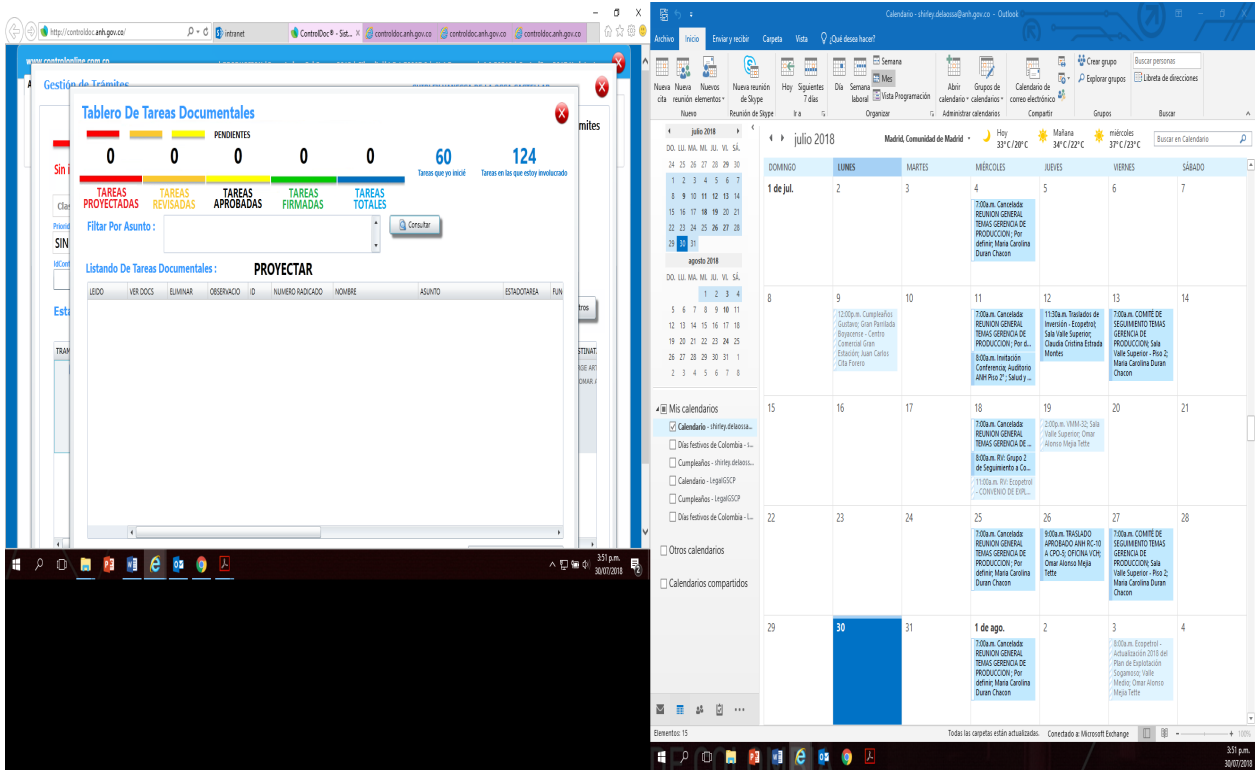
http://controldoc.anh.gov.co/ | intranet | ControlDoc® - Sist... | controldoc.anh.gov.co | controldoc.anh.gov.co | controldoc.anh.gov.co

www.controlonline.com.co

Gestión de Trámites

Tablero De Tareas Documentales

PENDIENTES

0 0 0 0 0 60 124

Tareas que yo inicié | Tareas en las que estoy involucrado

TAREAS PROYECTADAS | TAREAS REVISADAS | TAREAS APROBADAS | TAREAS FIRMADAS | TAREAS TOTALES

Filtar Por Asunto :

Consultar

Listando De Tareas Documentales : PROYECTAR

| LEIDO | VER DOCS | ELIMINAR | OBSERVACIO | ID | NUMERO RADICADO | NOMBRE | ASUNTO | ESTADOTAREA | FUN |
|---|---|---|---|---|---|---|---|---|---|

3:51 p.m. 30/07/2018

Calendario - shirley.delaossa@anh.gov.co - Outlook

Archivo | Inicio | Enviar y recibir | Carpeta | Vista | ¿Qué desea hacer?

Nueva cita | Nueva reunión | Nuevos elementos | Nueva reunión de Skype | Hoy | Siguientes 7 días | Día | Semana laboral | Semana | Mes | Vista Programación | Abrir calendario | Grupos de calendarios | Calendario de correo electrónico | Crear grupo | Explorar grupos | Buscar personas | Libreta de direcciones

Nuevo | Reunión de Skype | Ir a | Organizar | Administrar calendarios | Compartir | Grupos | Buscar

julio 2018

DO. LU. MA. MI. JU. VI. SÁ.
24 25 26 27 28 29 30
1 2 3 4 5 6 7
8 9 10 11 12 13 14
15 16 17 18 19 20 21
22 23 24 25 26 27 28
29 30 31

agosto 2018
DO. LU. MA. MI. JU. VI. SÁ.
1 2 3 4
5 6 7 8 9 10 11
12 13 14 15 16 17 18
19 20 21 22 23 24 25
26 27 28 29 30 31 1
2 3 4 5 6 7 8

Mis calendarios
Calendario - shirley.delaossa...
Días festivos de Colombia - s...
Cumpleaños - shirley.delaoss...
Calendario - LegalGSCP
Cumpleaños - LegalGSCP
Días festivos de Colombia - l...
Otros calendarios
Calendarios compartidos

julio 2018 | Madrid, Comunidad de Madrid | Hoy 33°C/20°C | Mañana 34°C/22°C | miércoles 37°C/23°C | Buscar en Calendario

DOMINGO | LUNES | MARTES | MIÉRCOLES | JUEVES | VIERNES | SÁBADO

1 de jul. 2 3 4 5 6 7
4: 7:00a.m. Cancelada: REUNION GENERAL TEMAS GERENCIA DE PRODUCCION ; Por definir; Maria Carolina Duran Chacon

8 9 10 11 12 13 14
9: 12:00p.m. Cumpleaños Gustavo; Gran Parrilada Boyacense - Centro Comercial Gran Estación; Juan Carlos Cita Forero
11: 7:00a.m. Cancelada: REUNION GENERAL TEMAS GERENCIA DE PRODUCCION ; Por d...
8:00a.m. Invitación Conferencia; Auditorio ANH Piso 2°; Salud y ...
12: 11:30a.m. Traslados de Inversión - Ecopetrol; Sala Valle Superior; Claudia Cristina Estrada Montes
13: 7:00a.m. COMITÉ DE SEGUIMIENTO TEMAS GERENCIA DE PRODUCCION; Sala Valle Superior - Piso 2; Maria Carolina Duran Chacon

15 16 17 18 19 20 21
18: 7:00a.m. Cancelada: REUNION GENERAL TEMAS GERENCIA DE ...
8:00a.m. RV: Grupo 2 de Seguimiento a Co...
11:00a.m. RV: Ecopetrol - CONVENIO DE EXPL...
19: 2:00p.m. VMM-32; Sala Valle Superior; Omar Alonso Mejia Tette

22 23 24 25 26 27 28
25: 7:00a.m. Cancelada: REUNION GENERAL TEMAS GERENCIA DE PRODUCCION ; Por definir; Maria Carolina Duran Chacon
26: 9:00a.m. TRASLADO APROBADO ANH RC-10 A CPO-5; OFICINA VCH; Omar Alonso Mejia Tette
27: 7:00a.m. COMITÉ DE SEGUIMIENTO TEMAS GERENCIA DE PRODUCCION; Sala Valle Superior - Piso 2; Maria Carolina Duran Chacon

29 30 31 1 de ago. 2 3 4
1 de ago.: 7:00a.m. Cancelada: REUNION GENERAL TEMAS GERENCIA DE PRODUCCION ; Por definir; Maria Carolina Duran Chacon
3: 8:00a.m. Ecopetrol - Actualización 2018 del Plan de Explotación Sogamoso; Valle Medio; Omar Alonso Mejia Tette

Elementos: 15 | Todas las carpetas están actualizadas. | Conectado a: Microsoft Exchange | 100%

3:51 p.m. 30/07/2018